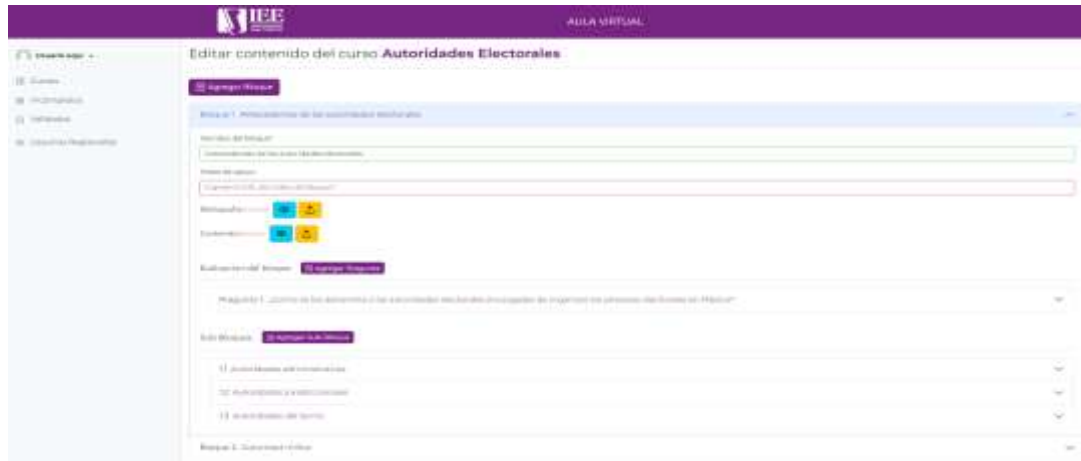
IEE

AULA VIRTUAL

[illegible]

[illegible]

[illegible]

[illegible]

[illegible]

Editar contenido del curso **Autoridades Electorales**

Agregar Bloque

Bloque 1. Antecedentes de las autoridades electorales

Nombre del Bloque

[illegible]

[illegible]

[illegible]

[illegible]

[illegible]

Evaluación del Bloque Agregar Pregunta

Pregunta 1. ¿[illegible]?

Sub Bloques Agregar Sub Bloque

1.1 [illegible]

1.2 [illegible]

1.3 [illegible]

Bloque 2. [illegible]